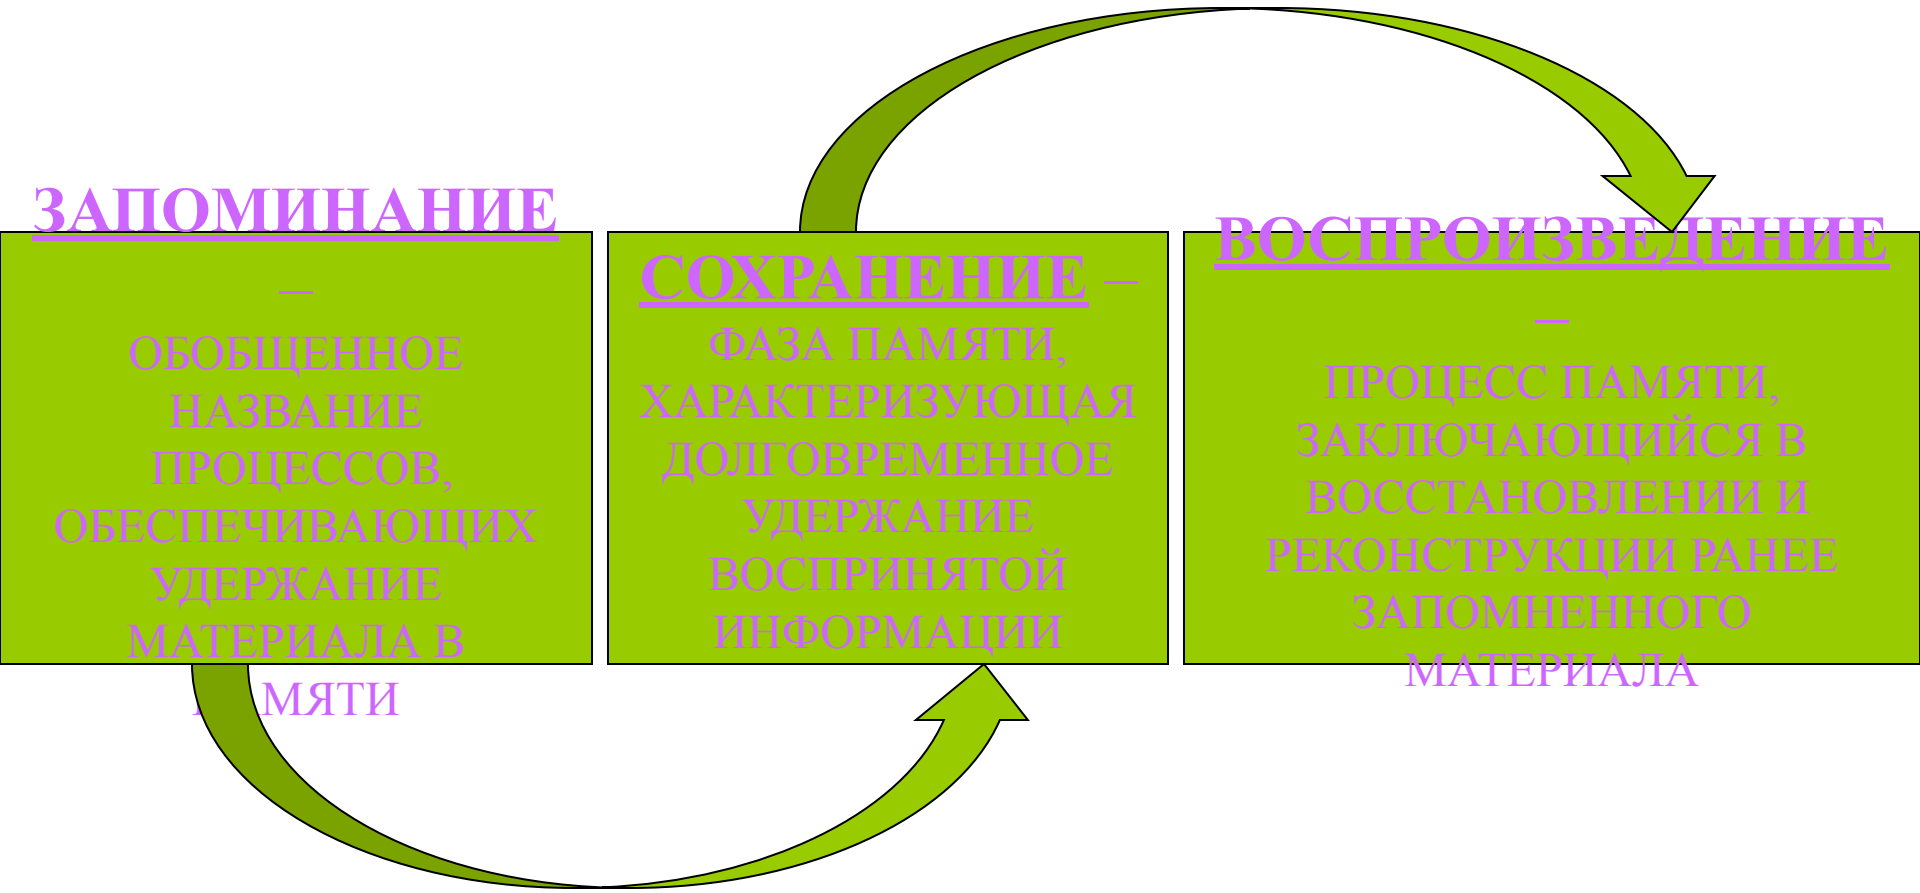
ЗАПОМИНАНИЕ – ОБОБЩЕННОЕ НАЗВАНИЕ ПРОЦЕССОВ, ОБЕСПЕЧИВАЮЩИХ УДЕРЖАНИЕ МАТЕРИАЛА В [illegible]МЯТИ

СОХРАНЕНИЕ – ФАЗА ПАМЯТИ, ХАРАКТЕРИЗУЮЩАЯ ДОЛГОВРЕМЕННОЕ УДЕРЖАНИЕ ВОСПРИНЯТОЙ ИНФОРМАЦИИ

ВОСПРОИЗВЕДЕНИЕ – ПРОЦЕСС ПАМЯТИ, ЗАКЛЮЧАЮЩИЙСЯ В ВОССТАНОВЛЕНИИ И РЕКОНСТРУКЦИИ РАНЕЕ ЗАПОМНЕННОГО МАТЕРИАЛА